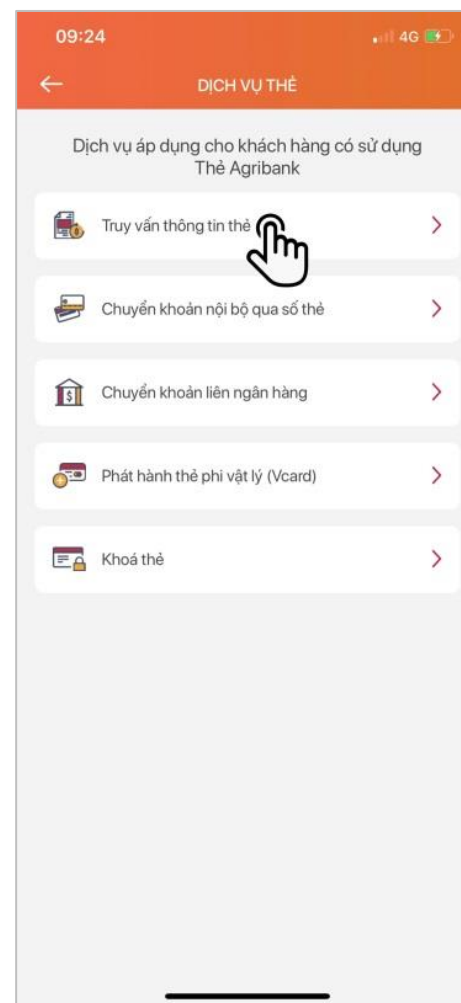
09:24
4G

DỊCH VỤ THẺ

Dịch vụ áp dụng cho khách hàng có sử dụng Thẻ Agribank

Truy vấn thông tin thẻ

Chuyển khoản nội bộ qua số thẻ

Chuyển khoản liên ngân hàng

Phát hành thẻ phi vật lý (Vcard)

Khoá thẻ